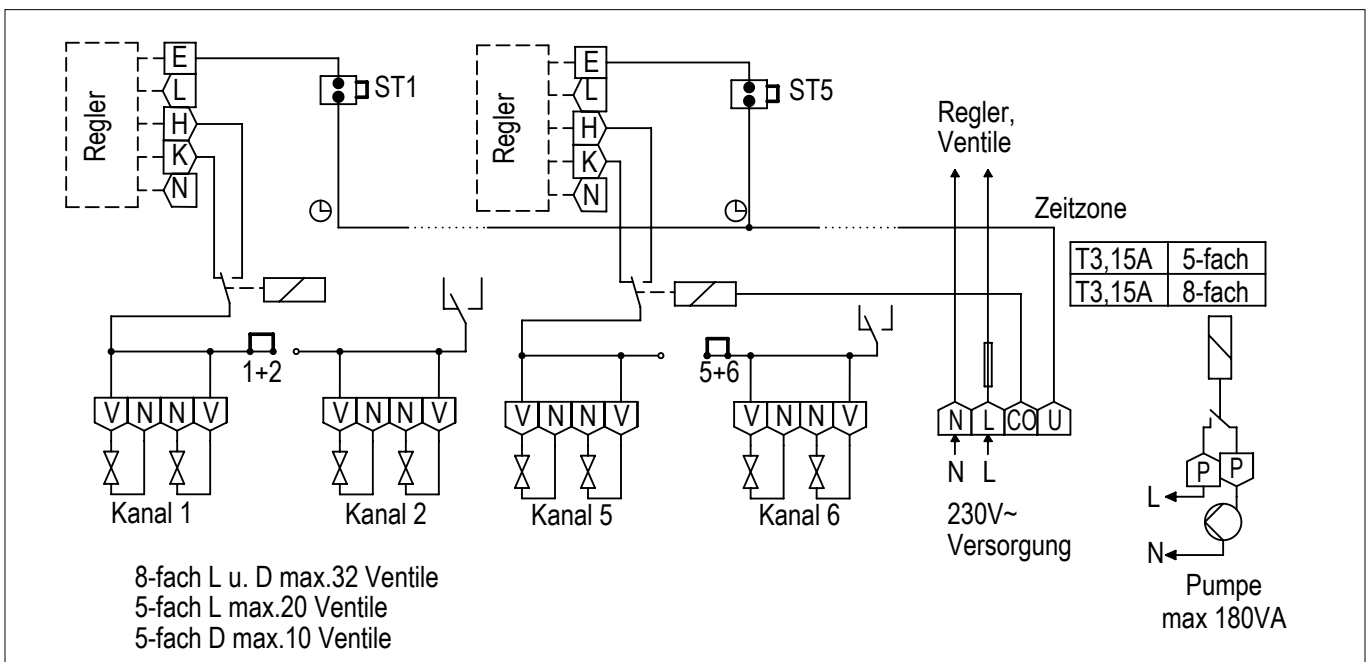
Regler
E
L
H
K
N
ST1
Regler
E
L
H
K
N
ST5
Regler, Ventile
Zeitzone

| T3,15A | 5-fach |
|---|---|
| T3,15A | 8-fach |

1+2
5+6
V N N V
V N N V
V N N V
V N N V
N L CO U
N L
P P
L
N
Kanal 1
Kanal 2
Kanal 5
Kanal 6
230V~
Versorgung
Pumpe
max 180VA

8-fach L u. D max.32 Ventile
5-fach L max.20 Ventile
5-fach D max.10 Ventile